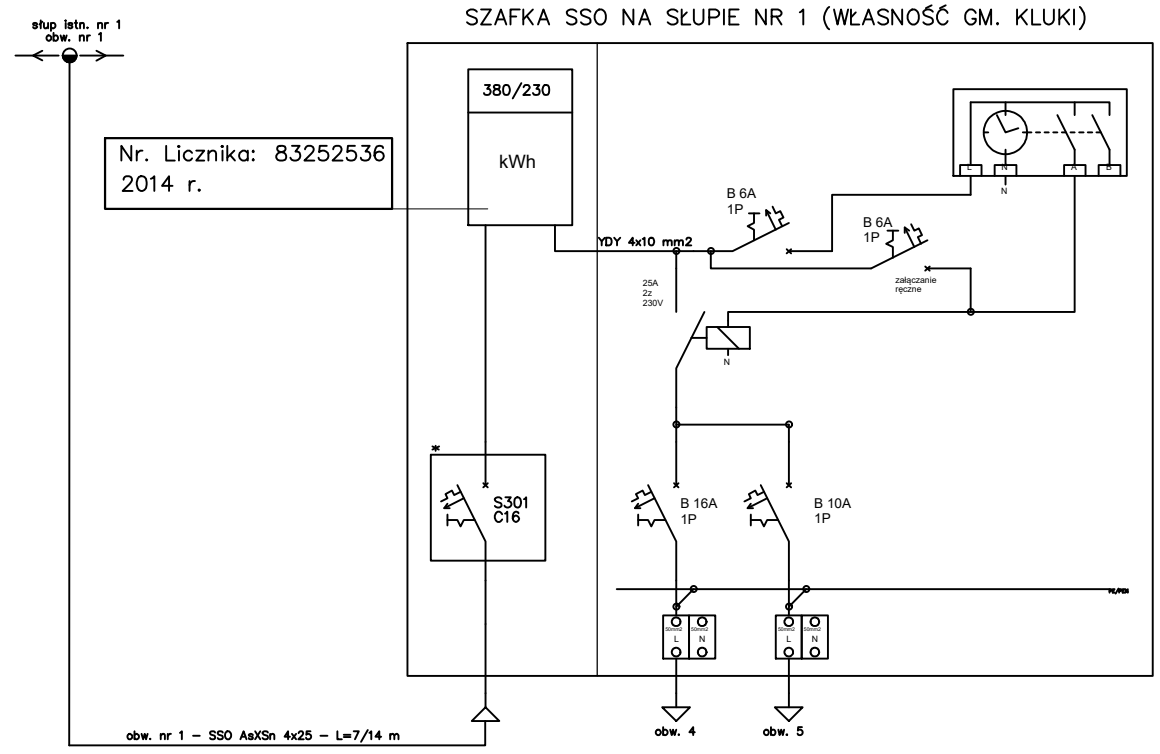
słup istn. nr 1
obw. nr 1

SZAFKA SSO NA SŁUPIE NR 1 (WŁASNOŚĆ GM. KLUKI)

380/230

kWh

Nr. Licznika: 83252536
2014 r.

L N A B
N

B 6A
1P

YDY 4x10 mm2

B 6A
1P

25A
2z
230V

załączanie
ręczne

N

*

S301
C16

B 16A
1P

B 10A
1P

PE/PEN

50mm2 50mm2
L N

50mm2 50mm2
L N

obw. nr 1 – SSO AsXSn 4x25 – L=7/14 m

obw. 4

obw. 5